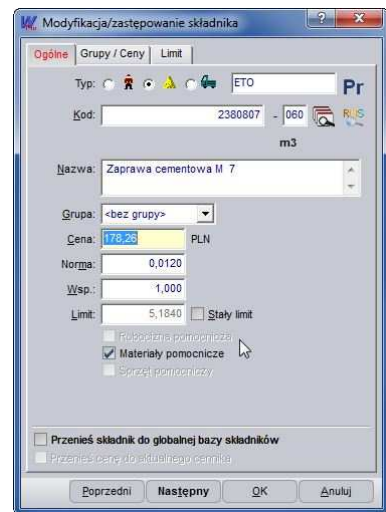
Modyfikacja/zastępowanie składnika

Ogólne | Grupy / Ceny | Limit

Typ: ETO Pr

Kod: 2380807 - 060 RMS

m3

Nazwa: Zaprawa cementowa M 7

Grupa: <bez grupy>

Cena: 178,26 PLN

Norma: 0,0120

Wsp.: 1,000

Limit: 5,1840 Stały limit

Robocizna pomocnicza

Materiały pomocnicze

Sprzęt pomocniczy

Przenieś składnik do globalnej bazy składników

Przenieś cenę do aktualnego cennika

Poprzedni | Następny | OK | Anuluj